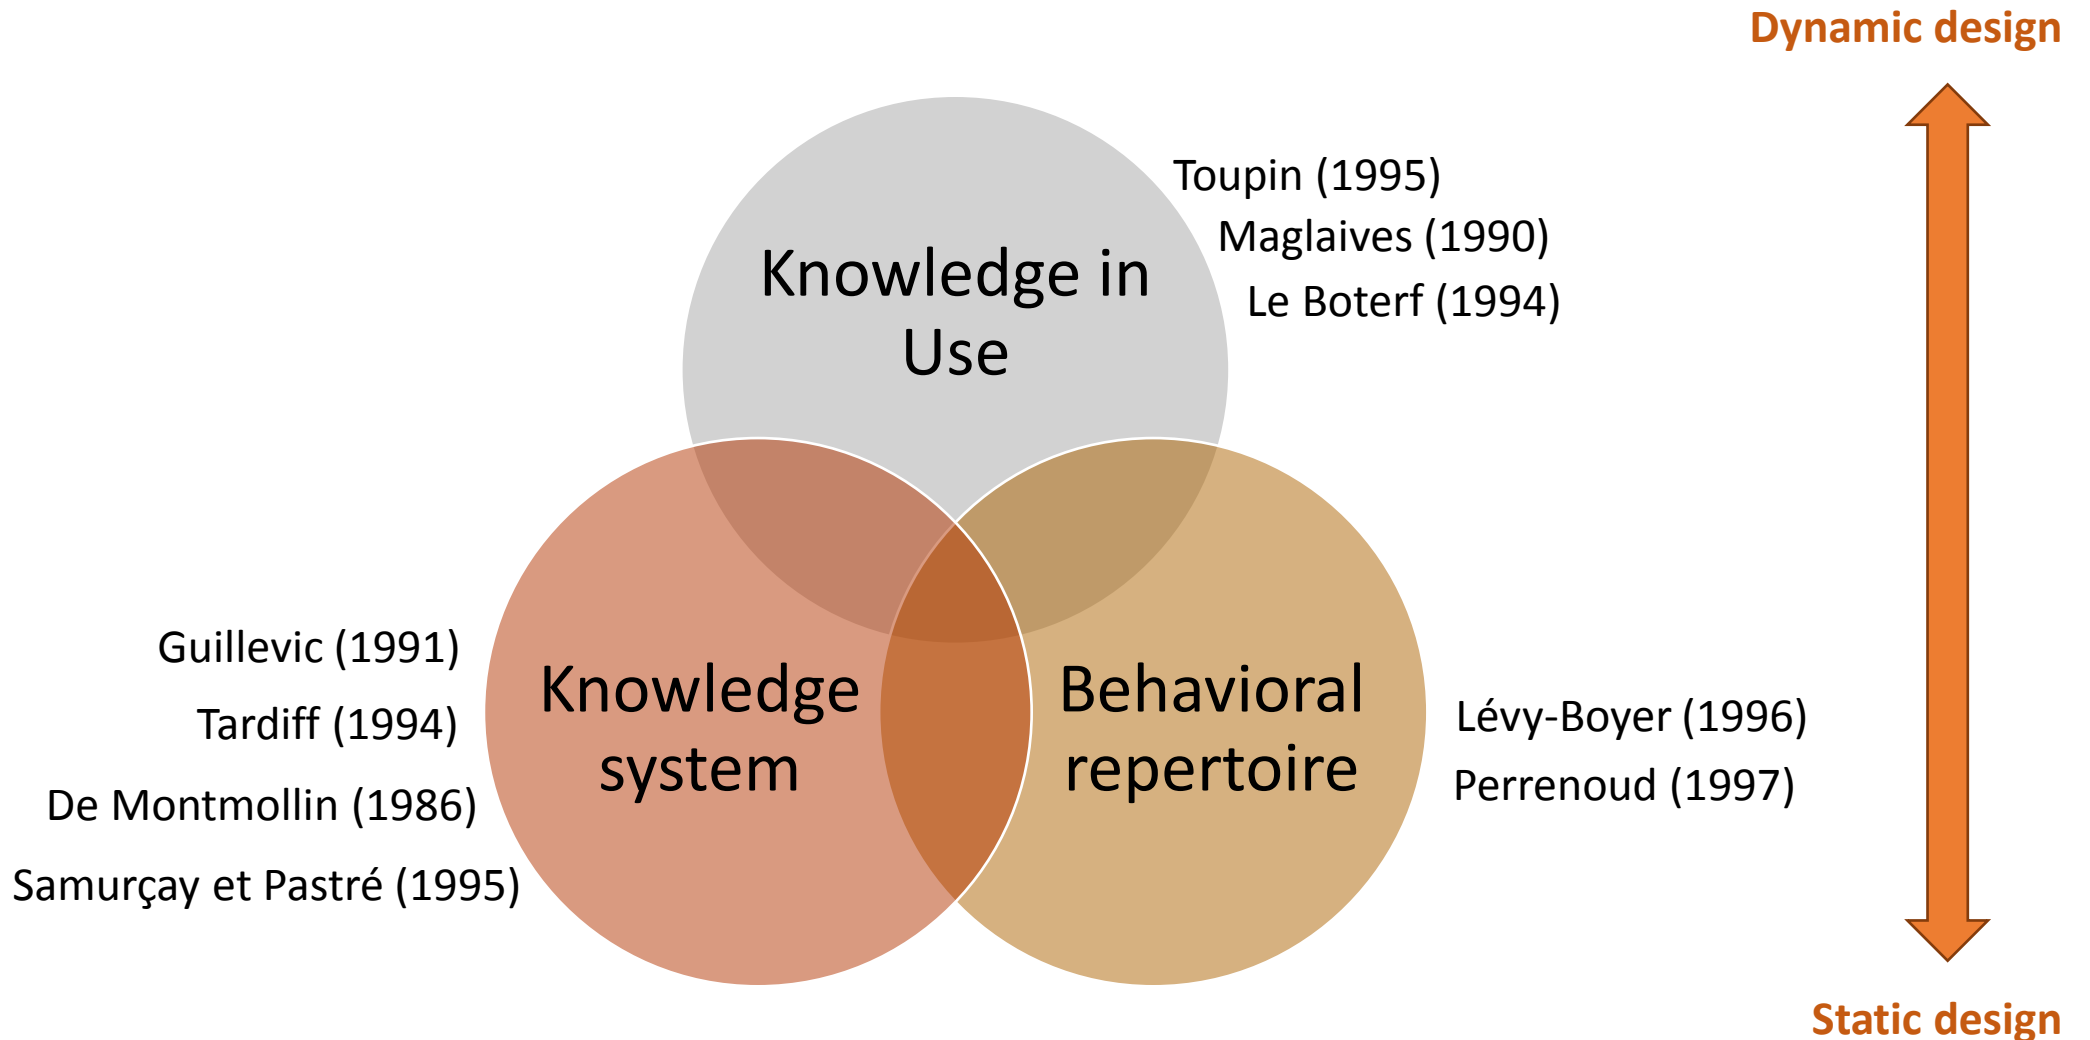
Dynamic design

Knowledge in Use

Toupin (1995)
Maglaives (1990)
Le Boterf (1994)

Guillevic (1991)
Tardiff (1994)
De Montmollin (1986)
Samurçay et Pastré (1995)

Knowledge system

Behavioral repertoire

Lévy-Boyer (1996)
Perrenoud (1997)

Static design